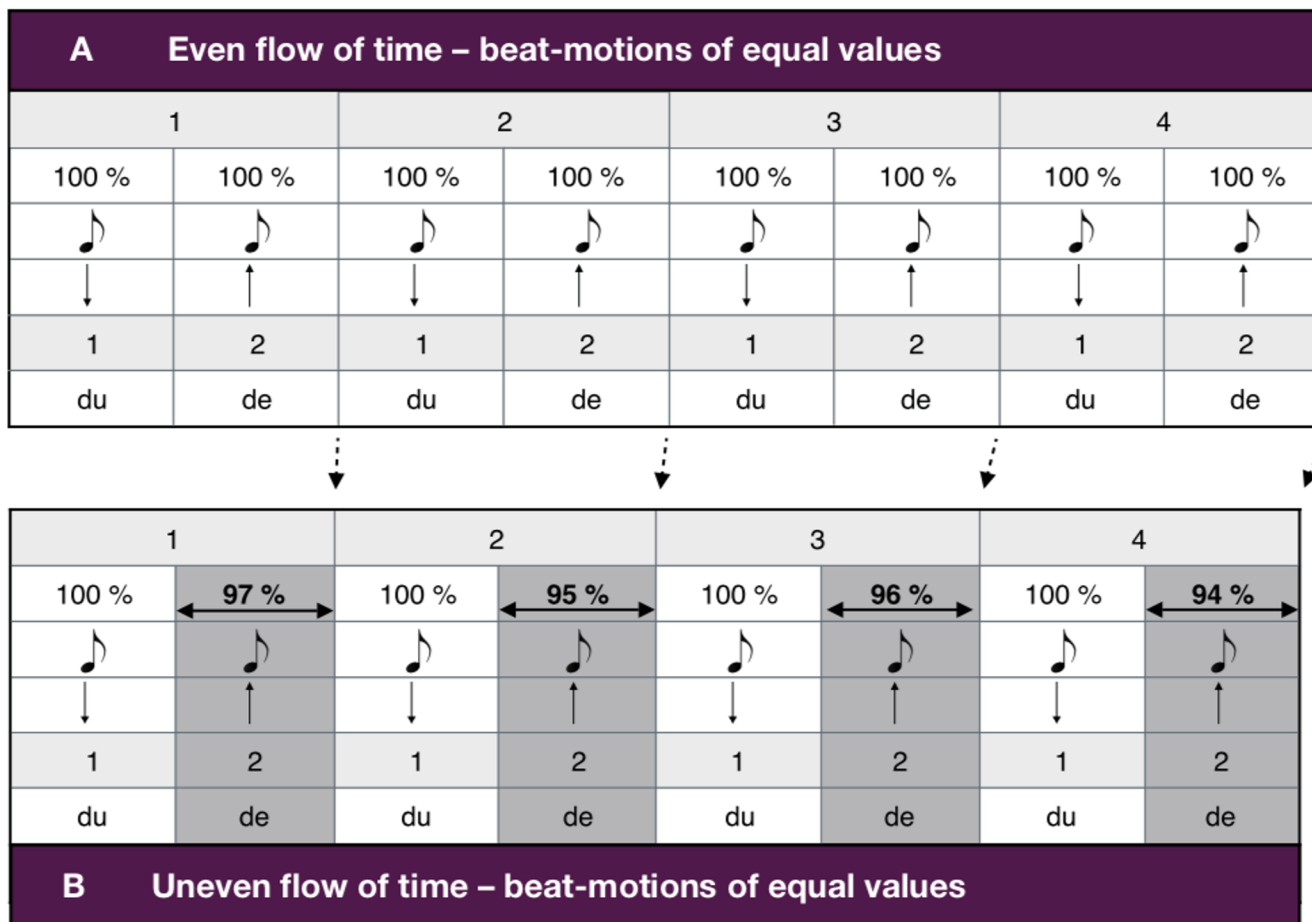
A Even flow of time – beat-motions of equal values

| 1 | | 2 | | 3 | | 4 | |
|---|---|---|---|---|---|---|---|
| 100 % | 100 % | 100 % | 100 % | 100 % | 100 % | 100 % | 100 % |
| ♪ | ♪ | ♪ | ♪ | ♪ | ♪ | ♪ | ♪ |
| ↓ | ↑ | ↓ | ↑ | ↓ | ↑ | ↓ | ↑ |
| 1 | 2 | 1 | 2 | 1 | 2 | 1 | 2 |
| du | de | du | de | du | de | du | de |

| 1 | | 2 | | 3 | | 4 | |
|---|---|---|---|---|---|---|---|
| 100 % | **97 %** | 100 % | **95 %** | 100 % | **96 %** | 100 % | **94 %** |
| ♪ | ♪ | ♪ | ♪ | ♪ | ♪ | ♪ | ♪ |
| ↓ | ↑ | ↓ | ↑ | ↓ | ↑ | ↓ | ↑ |
| 1 | 2 | 1 | 2 | 1 | 2 | 1 | 2 |
| du | de | du | de | du | de | du | de |

B Uneven flow of time – beat-motions of equal values